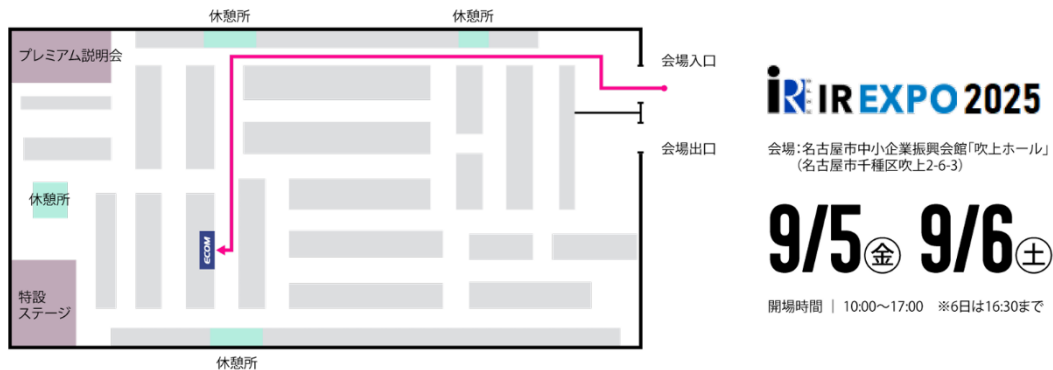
休憩所

休憩所

プレミアム説明会

会場入口

会場出口

休憩所

ECOM

特設
ステージ

休憩所

IR EXPO 2025

会場：名古屋市中小企業振興会館「吹上ホール」
（名古屋市千種区吹上2-6-3）

9/5㊎ 9/6㊏

開場時間 ｜ 10:00～17:00 ※6日は16:30まで